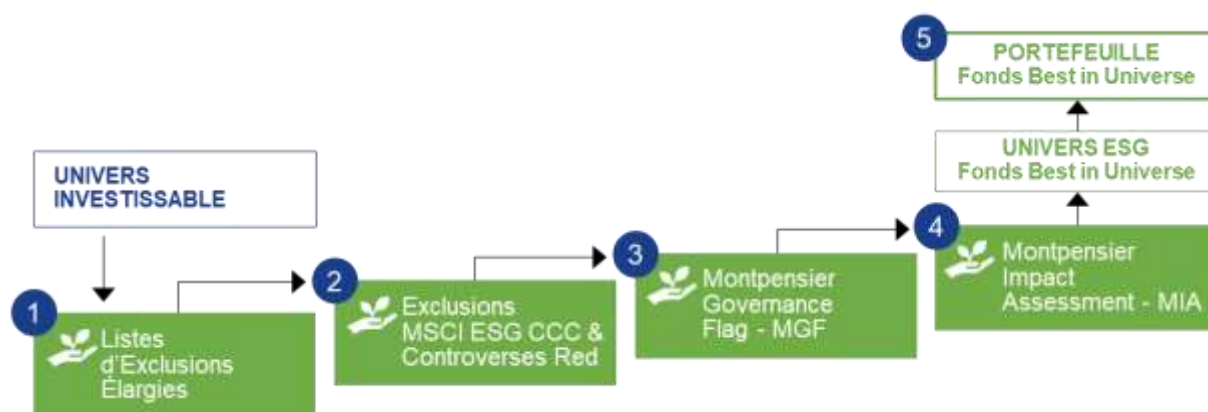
5
PORTEFEUILLE
Fonds Best in Universe

UNIVERS ESG
Fonds Best in Universe

UNIVERS INVESTISSABLE

1
Listes d'Exclusions Élargies

2
Exclusions MSCI ESG CCC & Controverses Red

3
Montpensier Governance Flag - MGF

4
Montpensier Impact Assessment - MIA